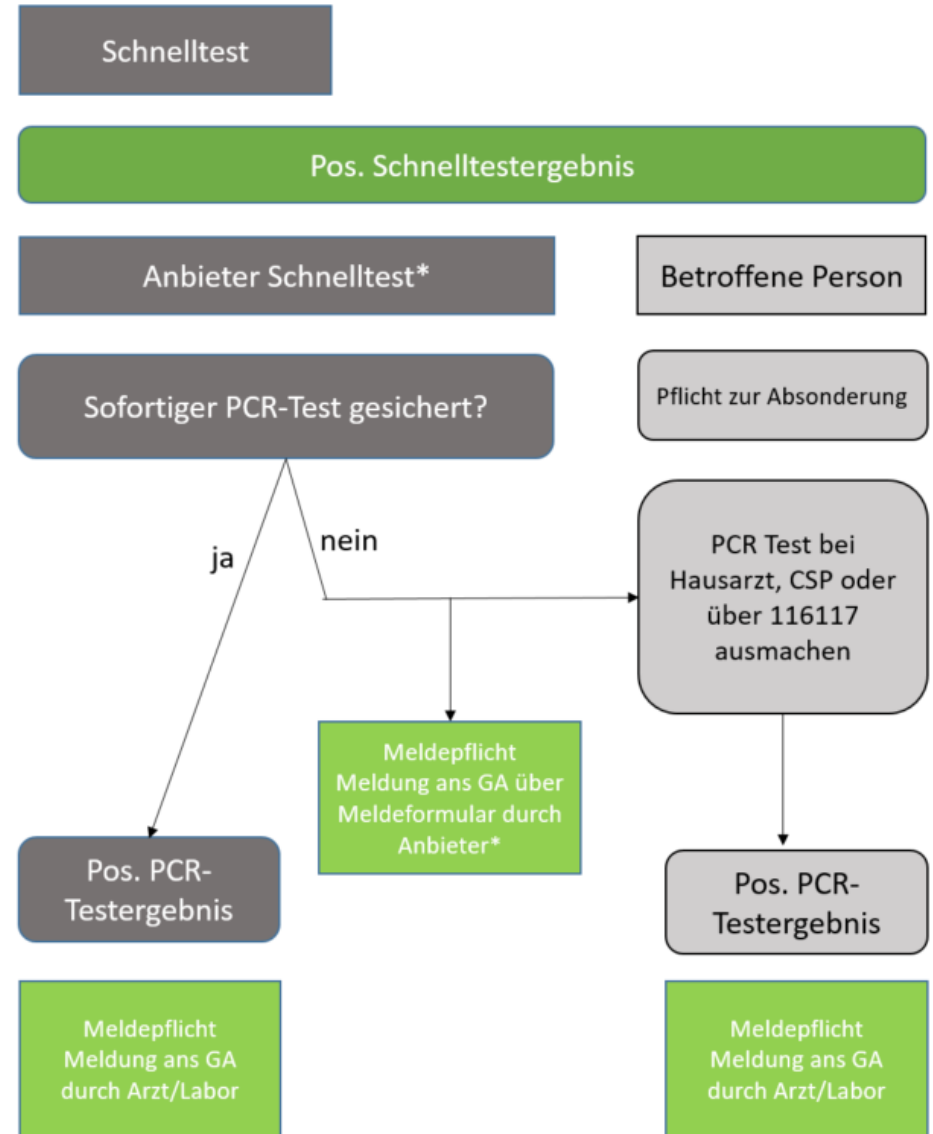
Schnelltest

Pos. Schnelltestergebnis

Anbieter Schnelltest*

Betroffene Person

Sofortiger PCR-Test gesichert?

Pflicht zur Absonderung

ja

nein

PCR Test bei Hausarzt, CSP oder über 116117 ausmachen

Meldepflicht Meldung ans GA über Meldeformular durch Anbieter*

Pos. PCR-Testergebnis

Pos. PCR-Testergebnis

Meldepflicht Meldung ans GA durch Arzt/Labor

Meldepflicht Meldung ans GA durch Arzt/Labor